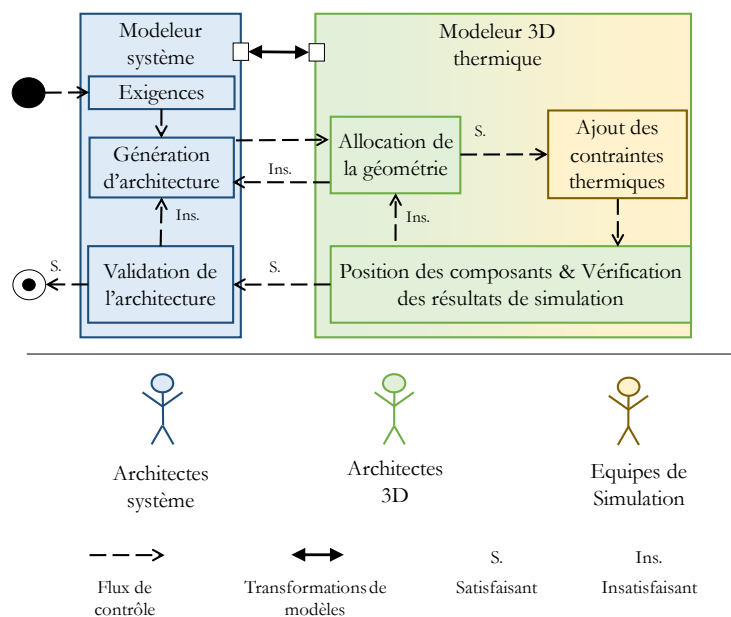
Modeleur système

Modeleur 3D thermique

Exigences

Génération d'architecture

Validation de l'architecture

Allocation de la géométrie

Ajout des contraintes thermiques

Position des composants & Vérification des résultats de simulation

S.

Ins.

Ins.

Ins.

S.

S.

Architectes système

Architectes 3D

Equipes de Simulation

Flux de contrôle

Transformations de modèles

S.
Satisfaisant

Ins.
Insatisfaisant